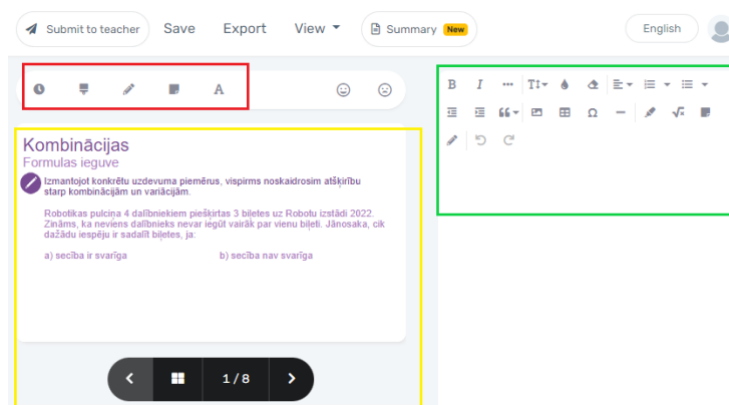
Submit to teacher Save Export View Summary New English

A

Kombinācijas
Formulas ieguve

Izmantojot konkrētu uzdevuma piemēru, vispirms noskaidrosim atšķirību starp kombinācijām un variācijām.

Robotikas pulciņa 4 dalībniekiem piešķirtas 3 biletes uz Robotu izstādi 2022. Zināms, ka neviens dalībnieks nevar iegūt vairāk par vienu biļeti. Jānosaka, cik dažādu iespēju ir sadalīt biļetes, ja:

a) secība ir svarīga

b) secība nav svarīga

1 / 8

B I ••• TI Ω